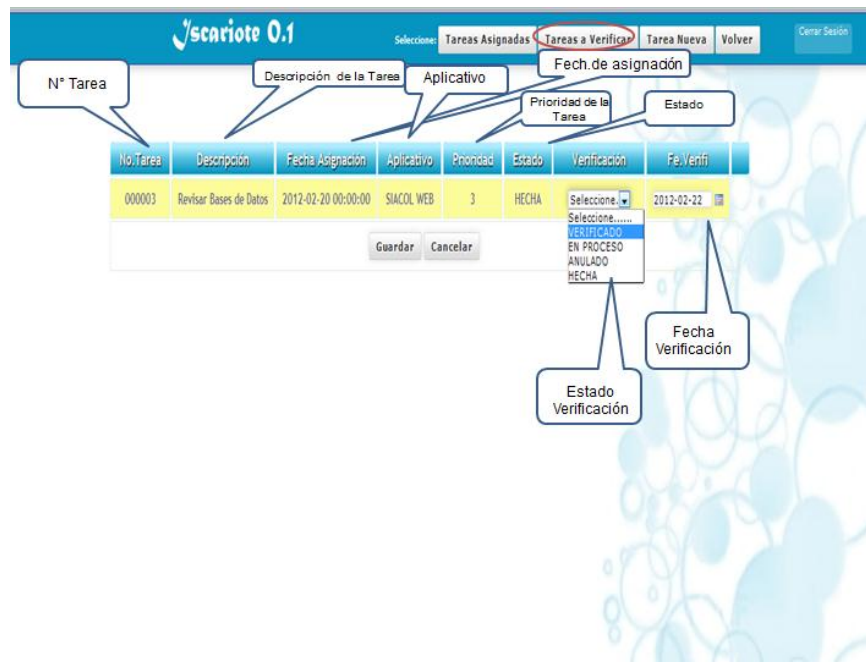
Iscariote 0.1

Seleccione: Tareas Asignadas Tareas a Verificar Tarea Nueva Volver

Cerrar Sesión

N° Tarea

Descripción de la Tarea

Aplicativo

Fech.de asignación

Prioridad de la Tarea

Estado

| No.Tarea | Descripcion | Fecha Asignación | Aplicativo | Prioridad | Estado | Verificacion | Fe.Verifi |
|---|---|---|---|---|---|---|---|
| 000003 | Revisar Bases de Datos | 2012-02-20 00:00:00 | SIACOL WEB | 3 | HECHA | Seleccione. | 2012-02-22 |

Seleccione......
VERIFICADO
EN PROCESO
ANULADO
HECHA

Guardar Cancelar

Fecha Verificación

Estado Verificación